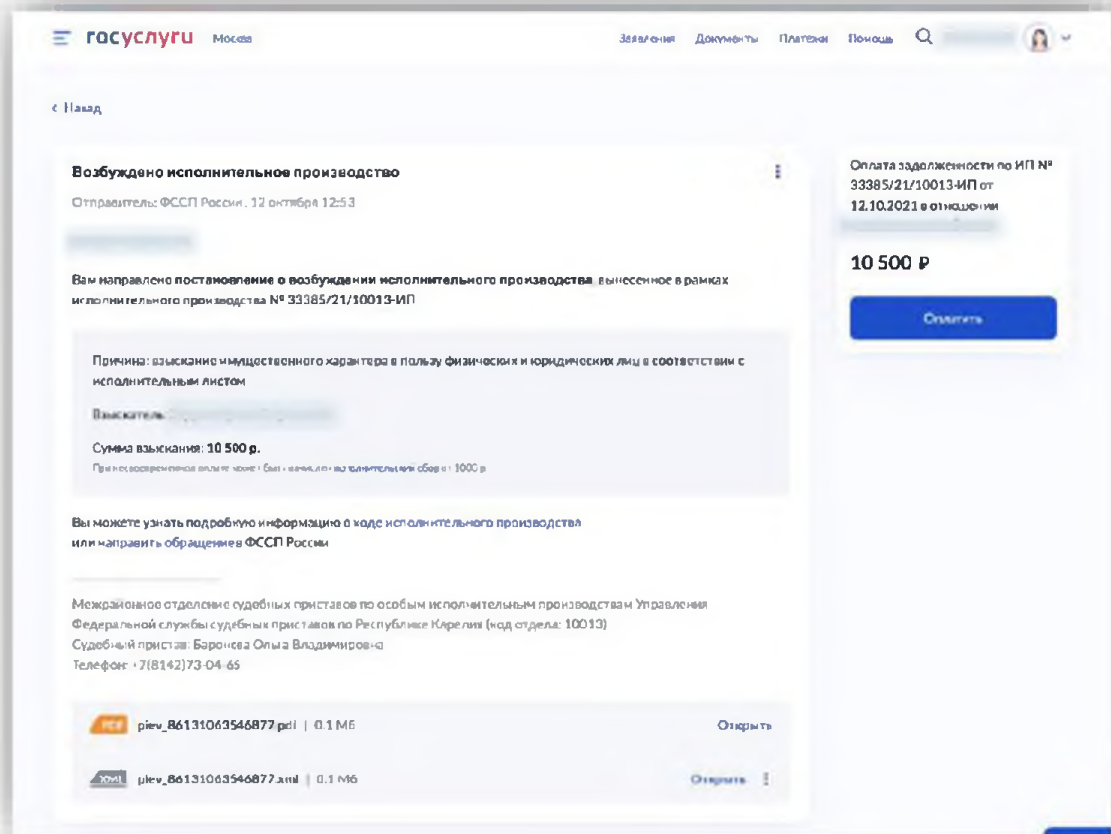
госуслуги Москва

Заявления Документы Платежи Помощь

‹ Назад

Возбуждено исполнительное производство

Отправитель: ФССП России, 12 октября 12:53

Вам направлено постановление о возбуждении исполнительного производства, вынесенное в рамках исполнительного производства № 33385/21/10013-ИП

Причина: взыскание имущественного характера в пользу физических и юридических лиц в соответствии с исполнительным листом

Взыскатель:

Сумма взыскания: 10 500 р.

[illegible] 1000 р

Вы можете узнать подробную информацию о ходе исполнительного производства или направить обращение в ФССП России

Межрайонное отделение судебных приставов по особым исполнительным производствам Управления Федеральной службы судебных приставов по Республике Карелия (код отдела: 10013)
Судебный пристав: Баронова Ольга Владимировна
Телефон: +7(8142)73-04-65

PDF piev_86131063546877.pdf | 0.1 Мб Открыть

XML piev_86131063546877.xml | 0.1 Мб Открыть

Оплата задолженности по ИП № 33385/21/10013-ИП от 12.10.2021 в отношении

10 500 ₽

Оплатить